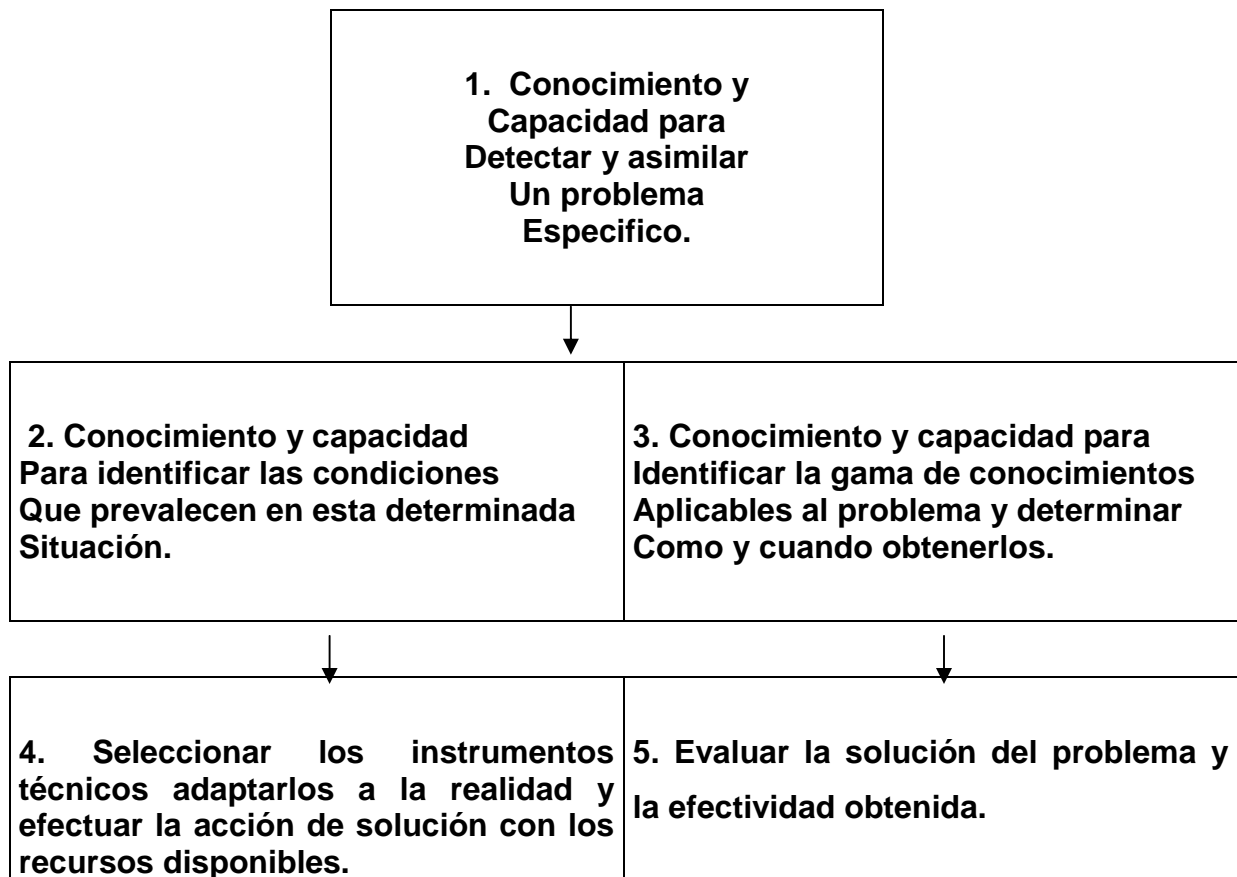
1. Conocimiento y Capacidad para Detectar y asimilar Un problema Especifico.

2. Conocimiento y capacidad Para identificar las condiciones Que prevalecen en esta determinada Situación.

3. Conocimiento y capacidad para Identificar la gama de conocimientos Aplicables al problema y determinar Como y cuando obtenerlos.

4. Seleccionar los instrumentos técnicos adaptarlos a la realidad y efectuar la acción de solución con los recursos disponibles.

5. Evaluar la solución del problema y la efectividad obtenida.